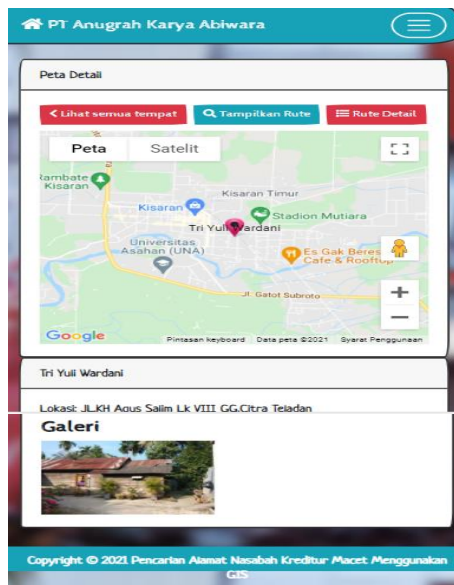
PT Anugrah Karya Abiwara

Peta Detail

Lihat semua tempat
Tampilkan Rute
Rute Detail

Peta
Satelit

Rambate Kisaran
Kisaran Timur
Kisaran
Stadion Mutiara
Tri Yuli Wardani
Universitas Asahan (UNA)
Es Gak Beres Cafe & Rooftop
Jl. Gatot Subroto

Google
Pintasan keyboard
Data peta ©2021
Syarat Penggunaan

Tri Yuli Wardani

Lokasi: JL.KH Agus Salim Lk VIII GG.Citra Teladan

Galeri

Copyright © 2021 Pencarian Alamat Nasabah Kreditur Macet Menggunakan GIS